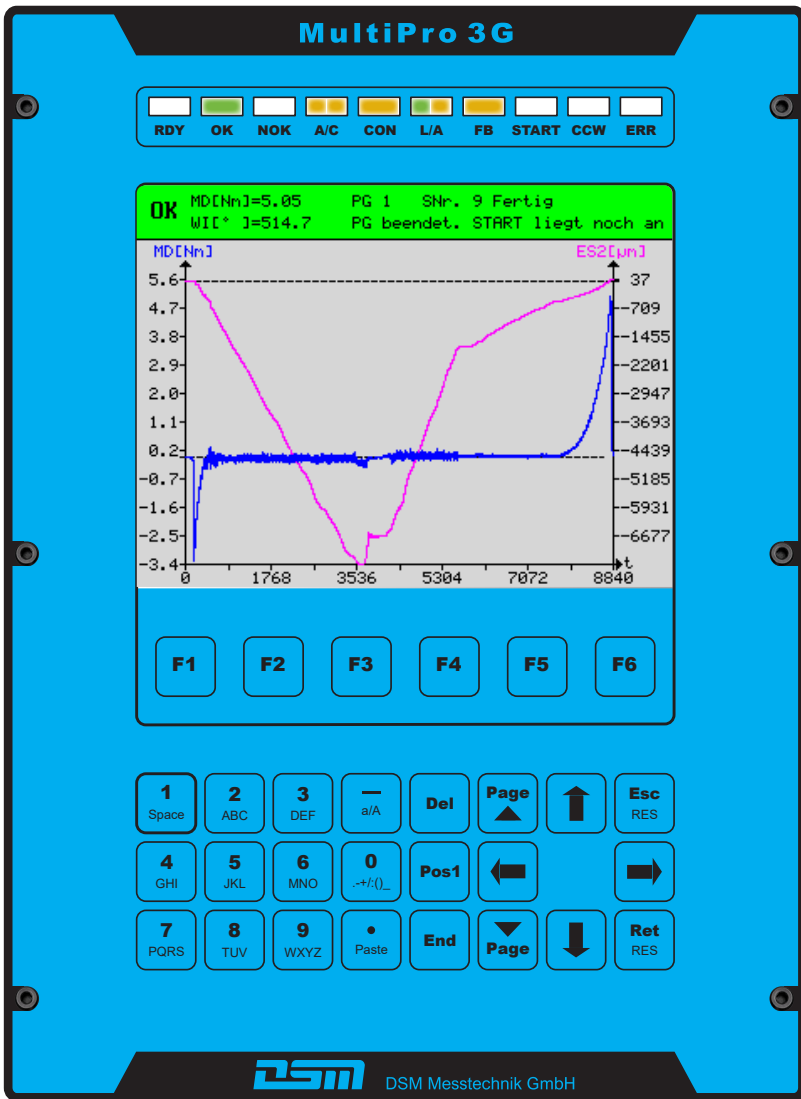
MultiPro 3G

RDY OK NOK A/C CON L/A FB START CCW ERR

OK MD[Nm]=5.05 PG 1 SNr. 9 Fertig
WI[° ]=514.7 PG beendet. START liegt noch an

MD[Nm]
ES2[µm]

5.6
4.7
3.8
2.9
2.0
1.1
0.2
-0.7
-1.6
-2.5
-3.4

37
-709
-1455
-2201
-2947
-3693
-4439
-5185
-5931
-6677

0 1768 3536 5304 7072 8840 t

F1 F2 F3 F4 F5 F6

1 Space
2 ABC
3 DEF
— a/A
Del
Page
Esc RES
4 GHI
5 JKL
6 MNO
0 .-+/:()_
Pos1
7 PQRS
8 TUV
9 WXYZ
• Paste
End
Page
Ret RES

DSM
DSM Messtechnik GmbH